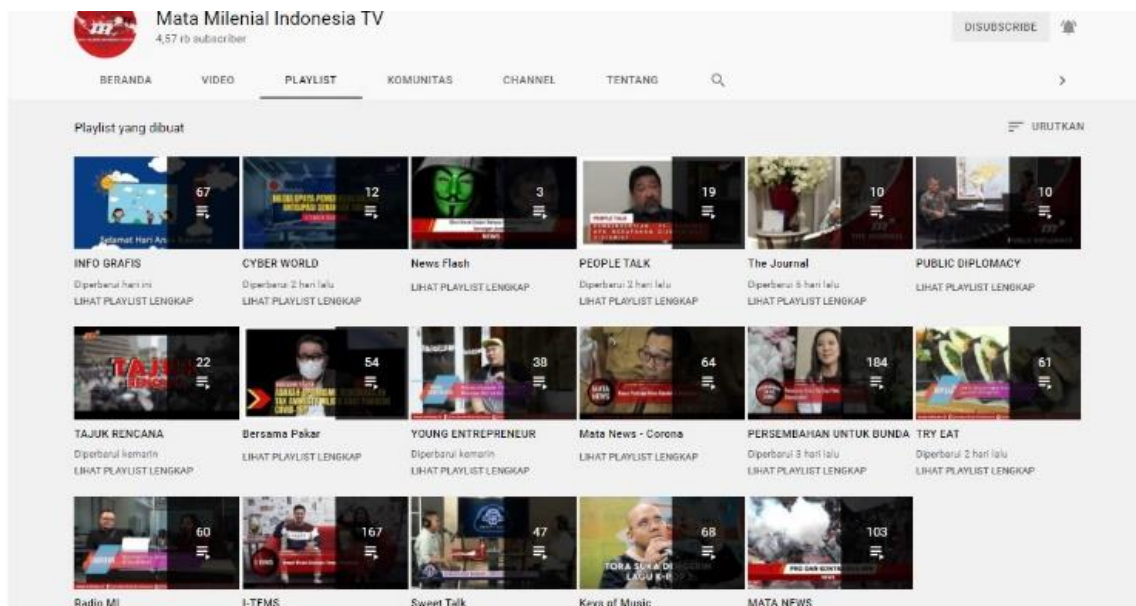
Mata Milenial Indonesia TV
4,57 rb subscriber

DISUBSCRIBE

BERANDA VIDEO PLAYLIST KOMUNITAS CHANNEL TENTANG

Playlist yang dibuat

URUTKAN

67
Selamat Hari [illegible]
INFO GRAFIS
Diperbarui hari ini
LIHAT PLAYLIST LENGKAP

12
CYBER WORLD
Diperbarui 2 hari lalu
LIHAT PLAYLIST LENGKAP

3
News Flash
LIHAT PLAYLIST LENGKAP

19
PEOPLE TALK
Diperbarui 2 hari lalu
LIHAT PLAYLIST LENGKAP

10
The Journal
Diperbarui 6 hari lalu
LIHAT PLAYLIST LENGKAP

10
PUBLIC DIPLOMACY
LIHAT PLAYLIST LENGKAP

22
TAJUK RENCANA
Diperbarui kemarin
LIHAT PLAYLIST LENGKAP

54
Bersama Pakar
LIHAT PLAYLIST LENGKAP

38
YOUNG ENTREPRENEUR
Diperbarui kemarin
LIHAT PLAYLIST LENGKAP

64
Mata News - Corona
LIHAT PLAYLIST LENGKAP

184
PERSEMBAHAN UNTUK BUNDA
Diperbarui 3 hari lalu
LIHAT PLAYLIST LENGKAP

61
TRY EAT
Diperbarui 2 hari lalu
LIHAT PLAYLIST LENGKAP

60
Radio MI

167
I-TEMS

47
Sweet Talk

68
TORA SUKA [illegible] LAGU K-II
Keys of Music

103
MATA NEWS